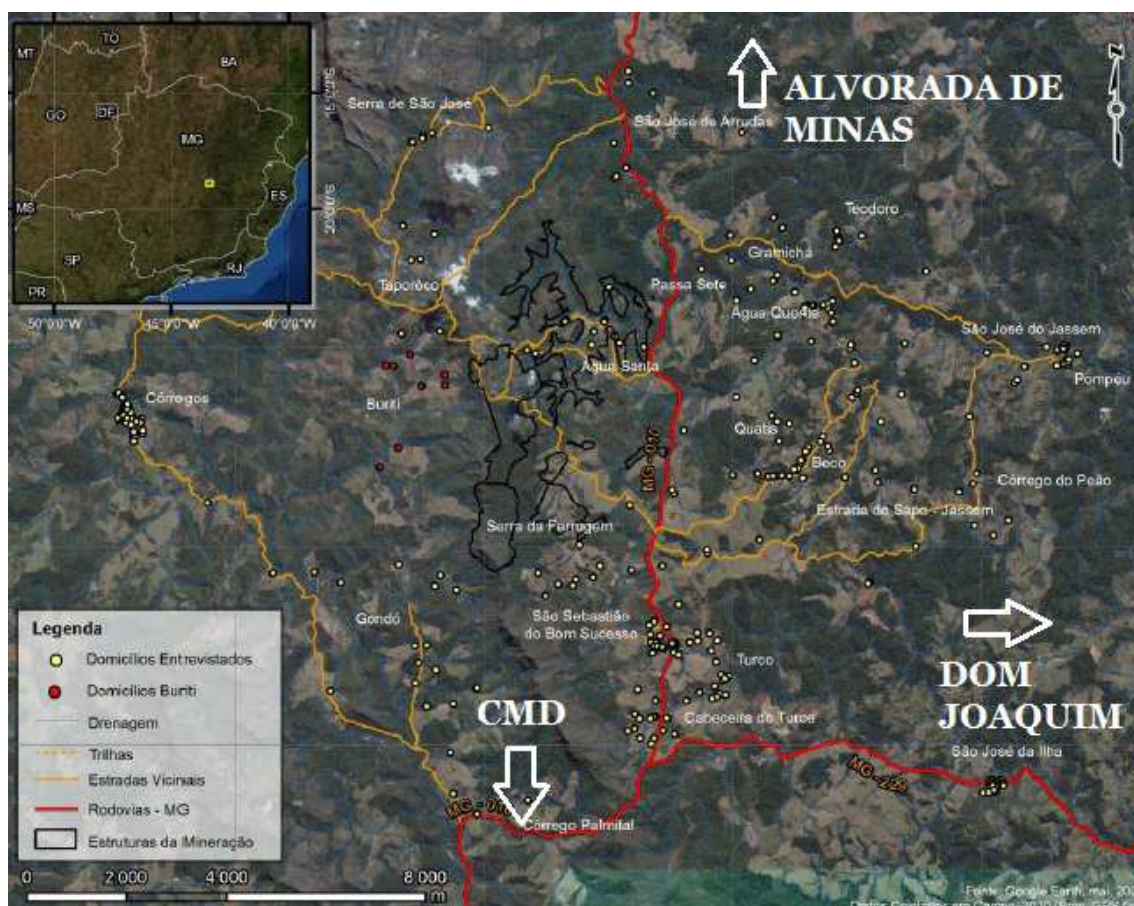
MT
TO
BA
GO
DF
MG
ES
MS
SP
RJ
PR
50°0'0"W
45°0'0"W
40°0'0"W
20°0'0"S

ALVORADA DE MINAS

Serra de São José
São José de Arrudas
Teodoro
Gramicha
Taporoco
Passa Sete
Água Quente
São José do Jassem
Pompeu
Córregos
Água Santa
Buriti
Quatis
Boco
Córrego do Peão
MG-010
Estrada do Sapo - Jassem
Serra da Ferrugem
São Sebastião do Bom Sucesso
Gondó
Turco
Cabeceira do Turco
São José da Ilha
MG-223
MG-010
Córrego Palmital

DOM JOAQUIM

CMD

Legenda
Domicílios Entrevistados
Domicílios Buriti
Drenagem
Trilhas
Estradas Vicinais
Rodovias - MG
Estruturas da Mineração

0 2 000 4 000 8 000 m

Fonte: Google Earth, mai. 20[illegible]
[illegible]